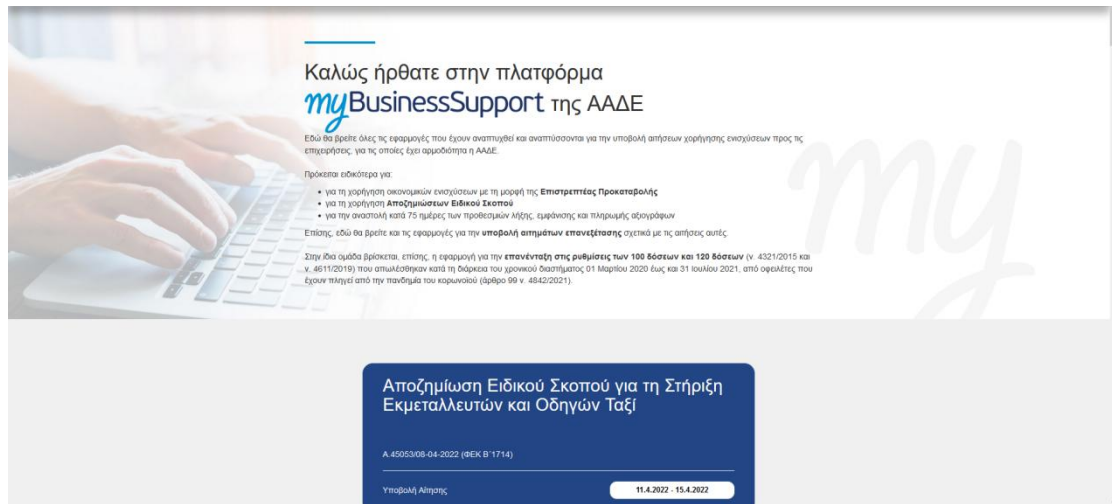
Καλώς ήρθατε στην πλατφόρμα
myBusinessSupport της ΑΑΔΕ

Εδώ θα βρείτε όλες τις εφαρμογές που έχουν αναπτυχθεί και αναπτύσσονται για την υποβολή αιτήσεων χορήγησης ενισχύσεων προς τις επιχειρήσεις, για τις οποίες έχει αρμοδιότητα η ΑΑΔΕ.

Πρόκειται ειδικότερα για:

- για τη χορήγηση οικονομικών ενισχύσεων με τη μορφή της **Επιστρεπτέας Προκαταβολής**
- για τη χορήγηση **Αποζημιώσεων Ειδικού Σκοπού**
- για την αναστολή κατά 75 ημέρες των προθεσμιών λήξης, εμφάνισης και πληρωμής αξιογράφων

Επίσης, εδώ θα βρείτε και τις εφαρμογές για την **υποβολή αιτημάτων επανεξέτασης** σχετικά με τις αιτήσεις αυτές.

Στην ίδια ομάδα βρίσκεται, επίσης, η εφαρμογή για την **επανένταξη στις ρυθμίσεις των 100 δόσεων και 120 δόσεων** (ν. 4321/2015 και ν. 4611/2019) που απωλέσθηκαν κατά τη διάρκεια του χρονικού διαστήματος 01 Μαρτίου 2020 έως και 31 Ιουλίου 2021, από οφειλέτες που έχουν πληγεί από την πανδημία του κορωνοϊού (άρθρο 99 ν. 4842/2021).

my

Αποζημίωση Ειδικού Σκοπού για τη Στήριξη Εκμεταλλευτών και Οδηγών Ταξί

Α.45053/08-04-2022 (ΦΕΚ Β'1714)

Υποβολή Αίτησης
11.4.2022 - 15.4.2022